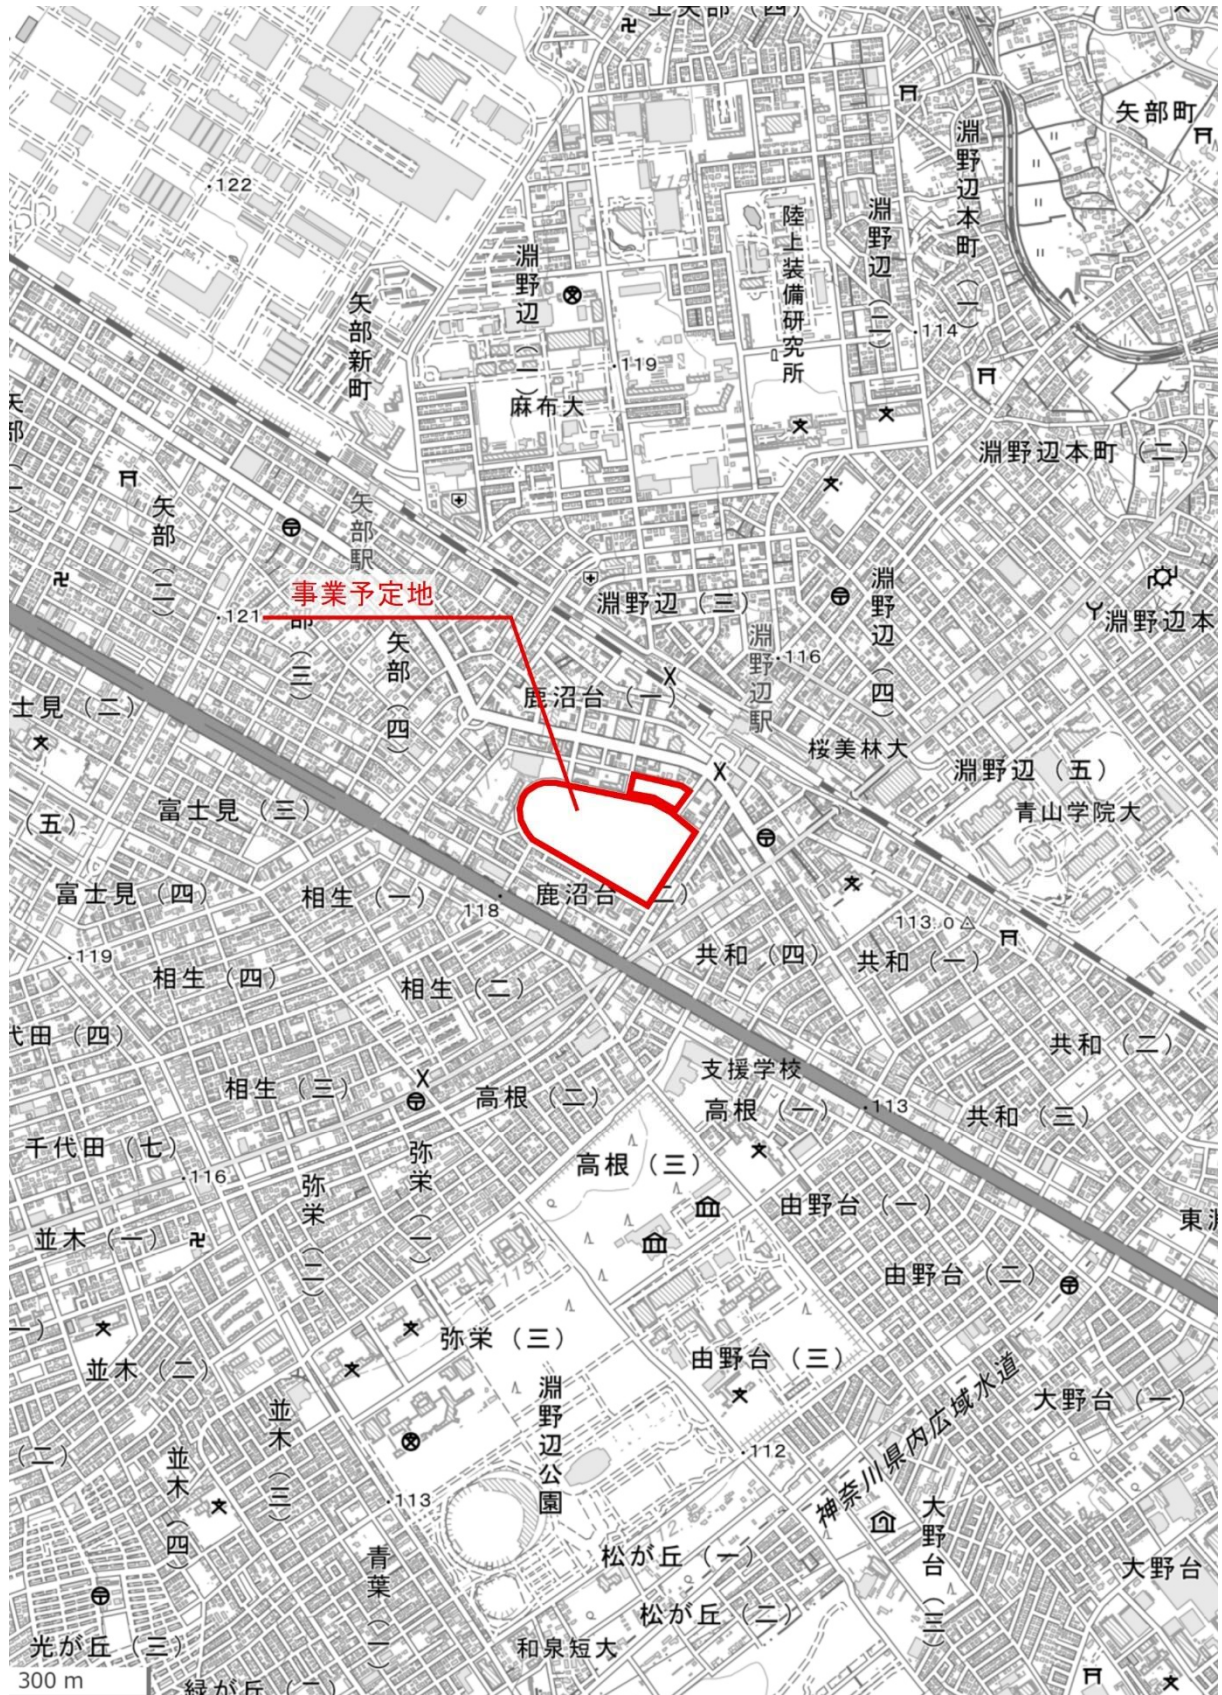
上矢部（四）

矢部町

淵野辺本町（一）

122

淵野辺（二）

陸上装備研究所

淵野辺（一）

114

矢部新町

119

麻布大

淵野辺本町（二）

矢部

矢部（二）

矢部駅

事業予定地

121

矢部（三）

矢部（四）

淵野辺（三）

淵野辺（四）

淵野辺本

淵野辺駅

116

鹿沼台（一）

士見（二）

桜美林大

淵野辺（五）

（五）

富士見（三）

青山学院大

富士見（四）

相生（一）

118

鹿沼台（二）

113.0

共和（四）

共和（一）

119

相生（四）

相生（二）

代田（四）

共和（二）

支援学校

相生（三）

高根（二）

高根（一）

113

共和（三）

千代田（七）

116

高根（三）

弥栄

弥栄（一）

由野台（一）

弥栄（二）

東

並木（一）

由野台（二）

弥栄（三）

由野台（三）

並木（二）

淵野辺公園

大野台（一）

並木（三）

（二）

並木（四）

112

神奈川県内広域水道

113

大野台（三）

青葉（一）

松が丘（一）

大野台

松が丘（二）

光が丘（三）

和泉短大

300 m

緑が丘（一）